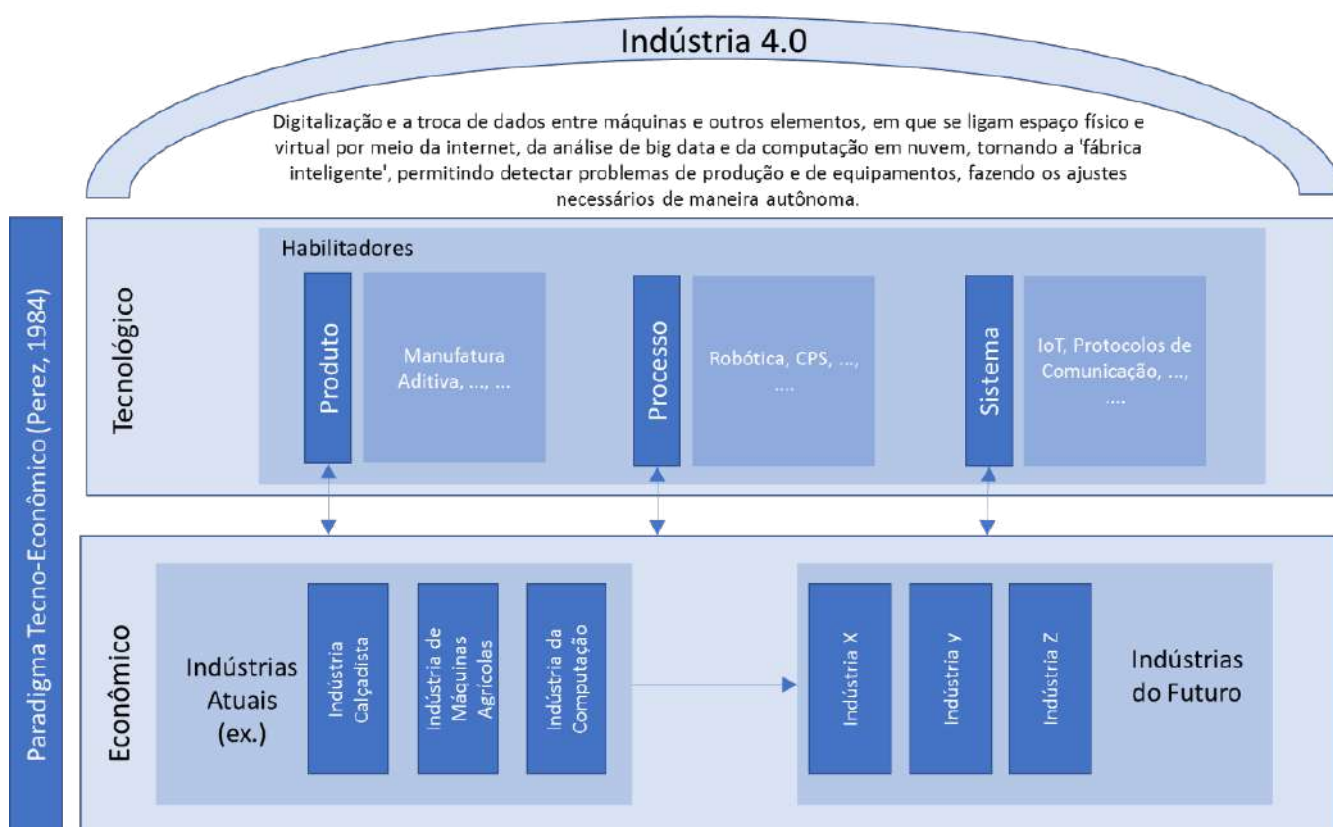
Indústria 4.0

Digitalização e a troca de dados entre máquinas e outros elementos, em que se ligam espaço físico e virtual por meio da internet, da análise de big data e da computação em nuvem, tornando a 'fábrica inteligente', permitindo detectar problemas de produção e de equipamentos, fazendo os ajustes necessários de maneira autônoma.

Paradigma Tecno-Econômico (Perez, 1984)

Tecnológico

Habilitadores

Produto

Manufatura Aditiva, ..., ...

Processo

Robótica, CPS, ..., ....

Sistema

IoT, Protocolos de Comunicação, ..., ....

Econômico

Indústrias Atuais (ex.)

Indústria Calçadista

Indústria de Máquinas Agrícolas

Indústria da Computação

Indústria X

Indústria y

Indústria Z

Indústrias do Futuro